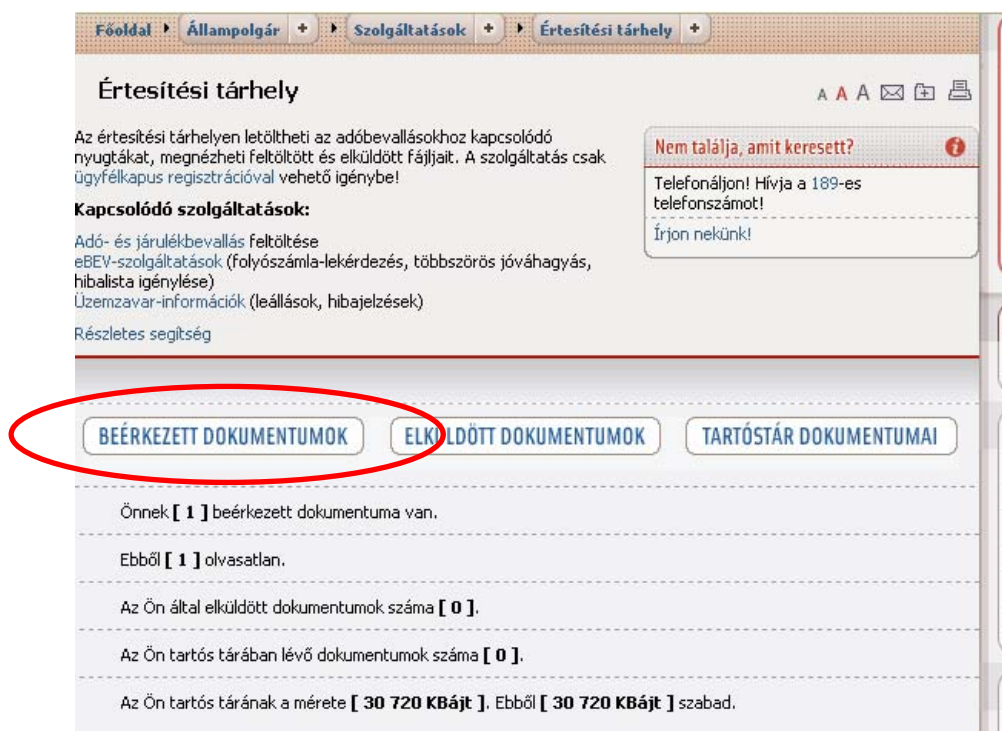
Főoldal Állampolgár + Szolgáltatások + Értesítési tárhely +

Értesítési tárhely

A A A

Az értesítési tárhelyen letöltheti az adóbevallásokhoz kapcsolódó nyugtákat, megnézheti feltöltött és elküldött fájljait. A szolgáltatás csak ügyfélkapus regisztrációval vehető igénybe!

Kapcsolódó szolgáltatások:

Adó- és járulékbevallás feltöltése
eBEV-szolgáltatások (folyószámla-lekérdezés, többszörös jóváhagyás, hibalista igénylése)
Üzemzavar-információk (leállások, hibajelzések)

Részletes segítség

Nem találja, amit keresett?

Telefonáljon! Hívja a 189-es telefonszámot!

Írjon nekünk!

BEÉRKEZETT DOKUMENTUMOK | ELKÜLDÖTT DOKUMENTUMOK | TARTÓSTÁR DOKUMENTUMAI

Önnek [ 1 ] beérkezett dokumentuma van.

Ebből [ 1 ] olvasatlan.

Az Ön által elküldött dokumentumok száma [ 0 ].

Az Ön tartós tárában lévő dokumentumok száma [ 0 ].

Az Ön tartós tárának a mérete [ 30 720 KBájt ]. Ebből [ 30 720 KBájt ] szabad.